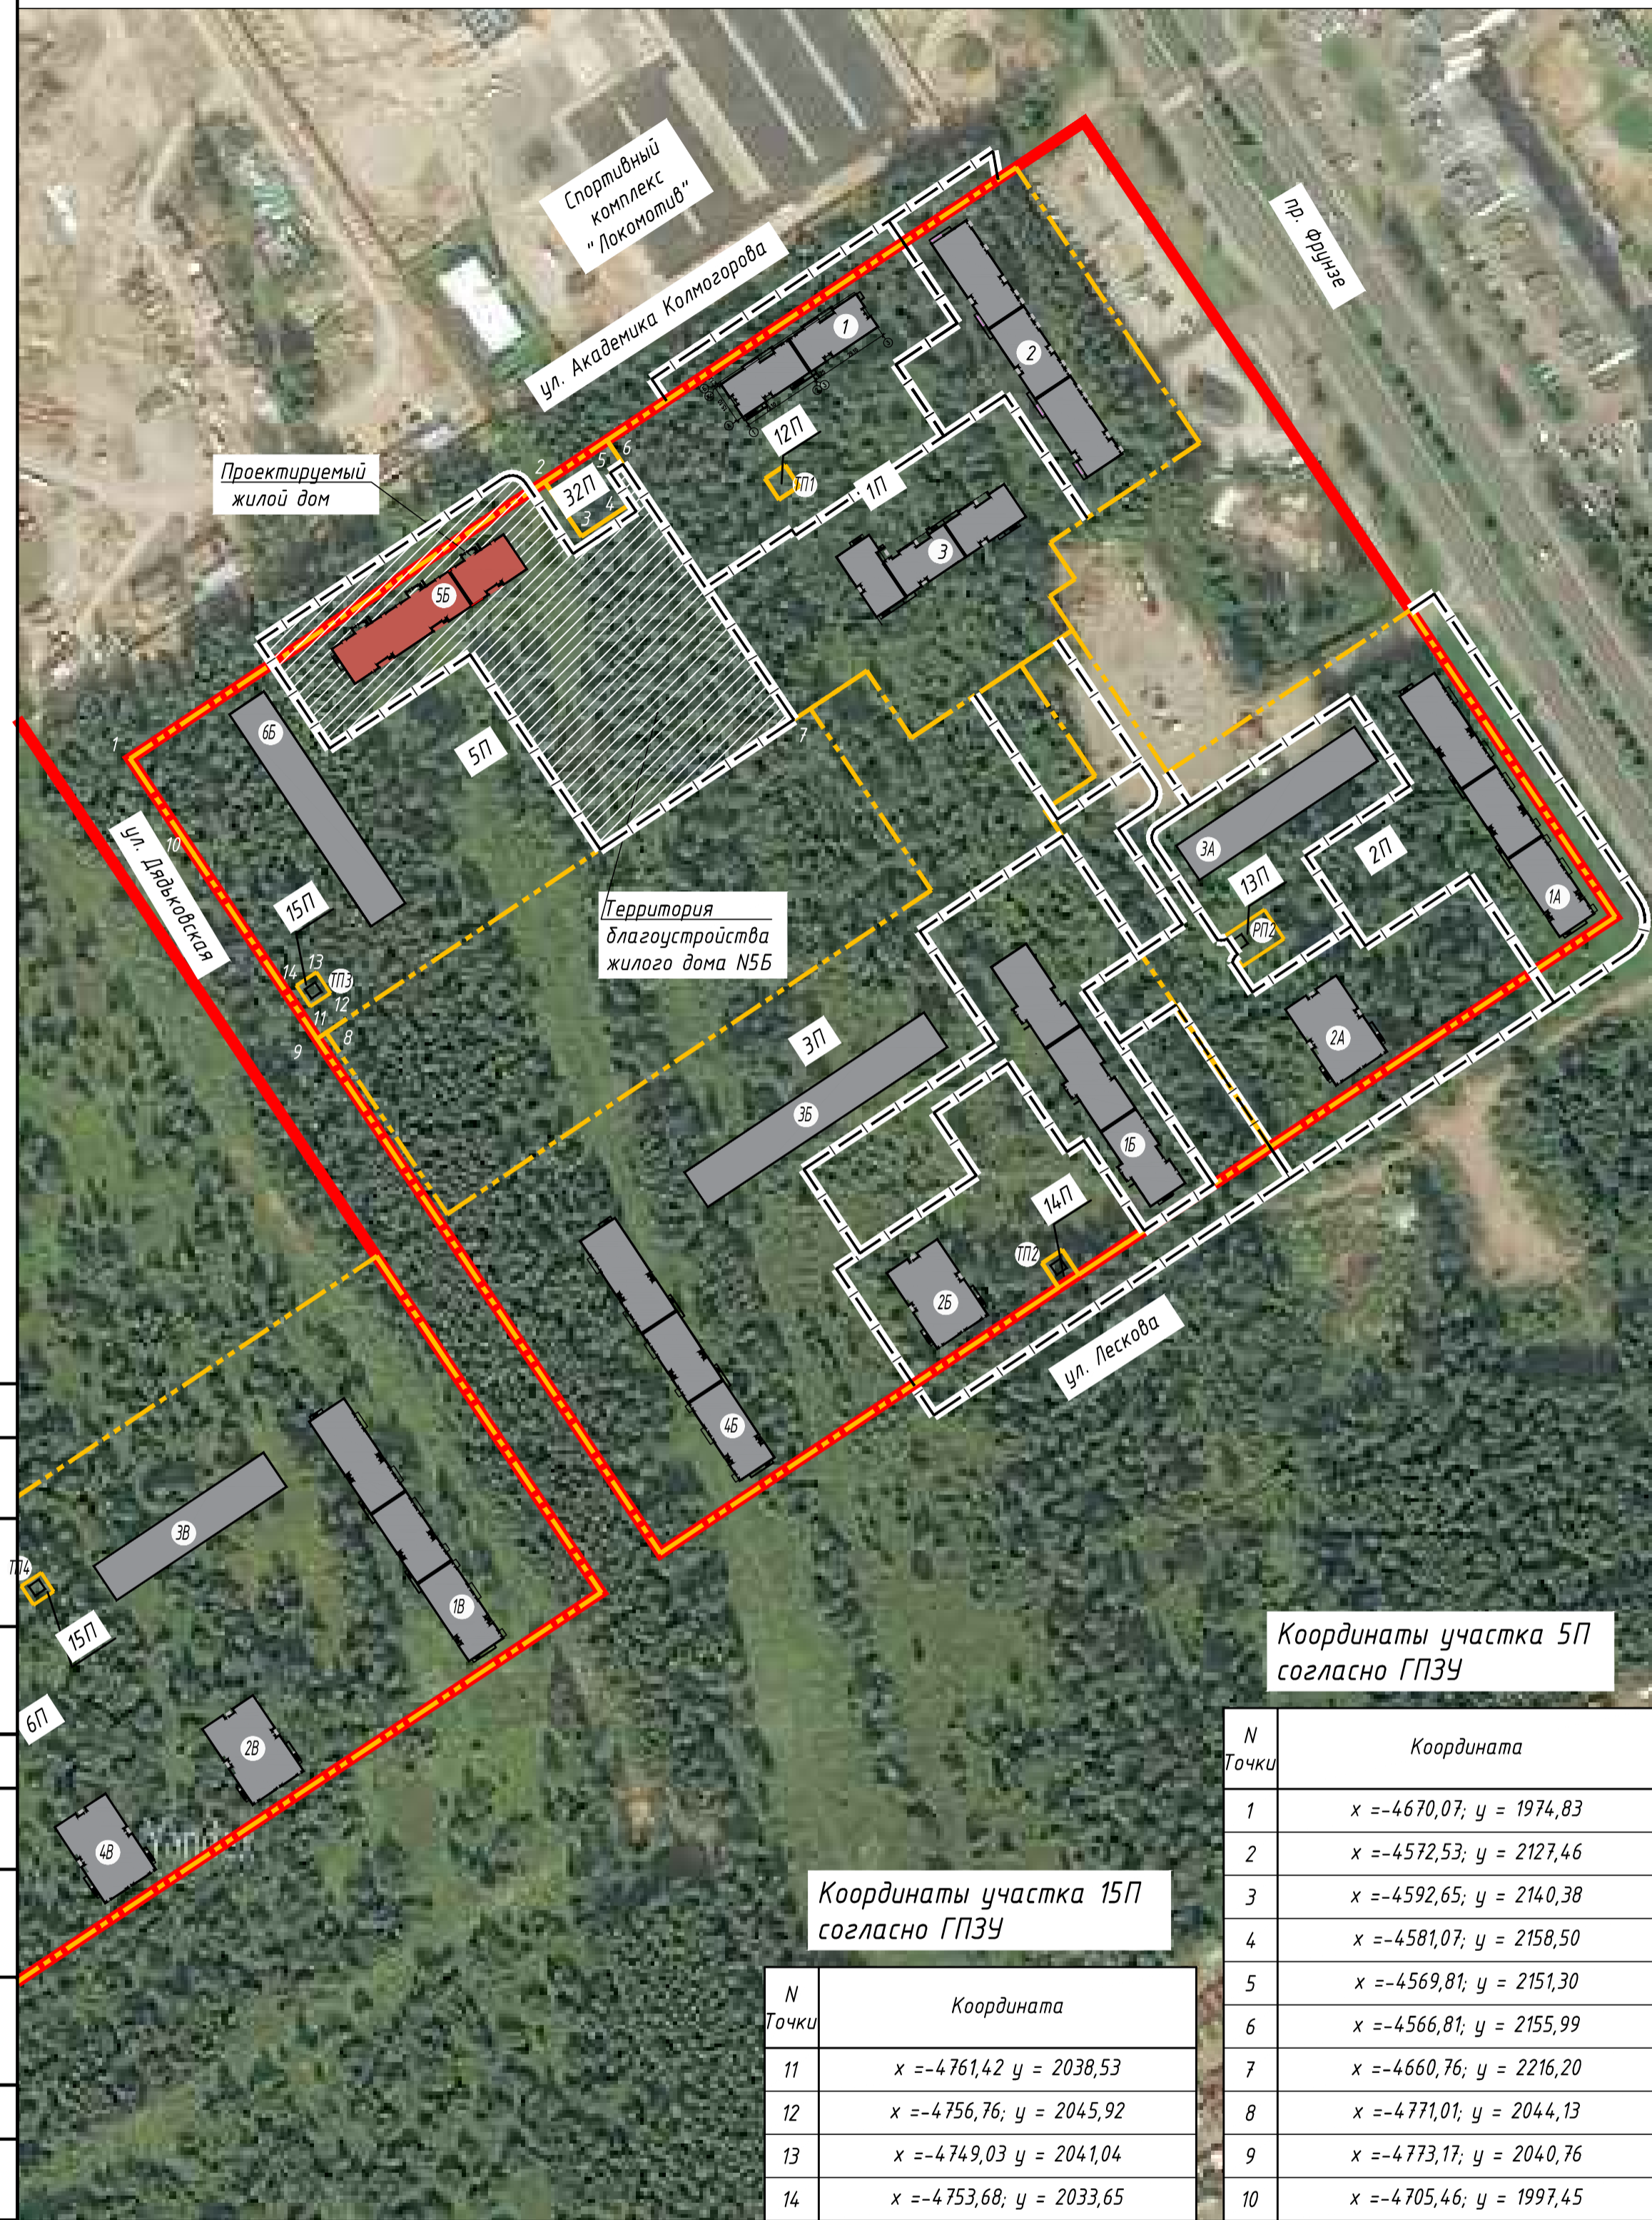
Спортивный комплекс "Локомотив"

пр. Фрунзе

ул. Академика Колмогорова

Проектируемый жилой дом

1
2
12П
ТП1
1П
3
32П
2 5 6 3 4
5Б
6Б
5П
7
1
10
ул. Дядьковская
15П
14 13 ТП3 12 11 8 9
Территория благоустройства жилого дома N5Б
3П
3Б
3А
13П
РП2
2П
1А
2А
1Б
14П
ТП2
2Б
4Б
ул. Лескова
3В
1В
ТП4
15П
6П
2В
4В

Координаты участка 5П согласно ГПЗУ

| N Точки | Координата |
|---|---|
| 1 | x =-4670,07; y = 1974,83 |
| 2 | x =-4572,53; y = 2127,46 |
| 3 | x =-4592,65; y = 2140,38 |
| 4 | x =-4581,07; y = 2158,50 |
| 5 | x =-4569,81; y = 2151,30 |
| 6 | x =-4566,81; y = 2155,99 |
| 7 | x =-4660,76; y = 2216,20 |
| 8 | x =-4771,01; y = 2044,13 |
| 9 | x =-4773,17; y = 2040,76 |
| 10 | x =-4705,46; y = 1997,45 |

Координаты участка 15П согласно ГПЗУ

| N Точки | Координата |
|---|---|
| 11 | x =-4761,42 y = 2038,53 |
| 12 | x =-4756,76; y = 2045,92 |
| 13 | x =-4749,03 y = 2041,04 |
| 14 | x =-4753,68; y = 2033,65 |